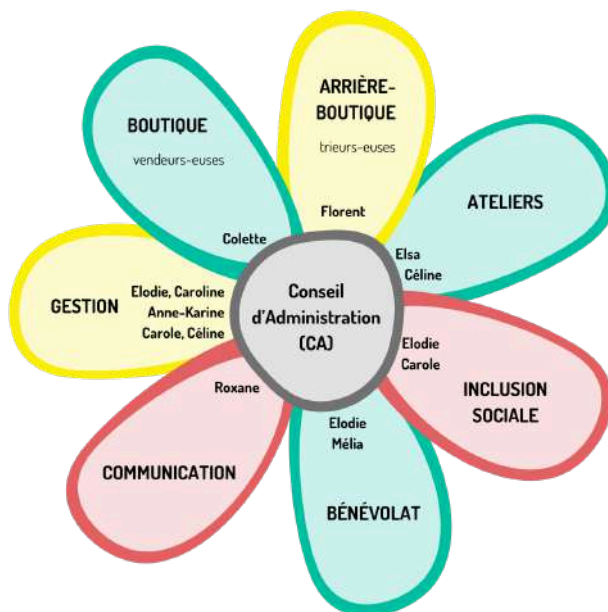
Conseil d'Administration (CA)

BOUTIQUE
vendeurs-euses
Colette

ARRIÈRE-BOUTIQUE
trieurs-euses
Florent

ATELIERS
Elsa
Céline

INCLUSION SOCIALE
Elodie
Carole

BÉNÉVOLAT
Elodie
Mélia

COMMUNICATION
Roxane

GESTION
Elodie, Caroline
Anne-Karine
Carole, Céline